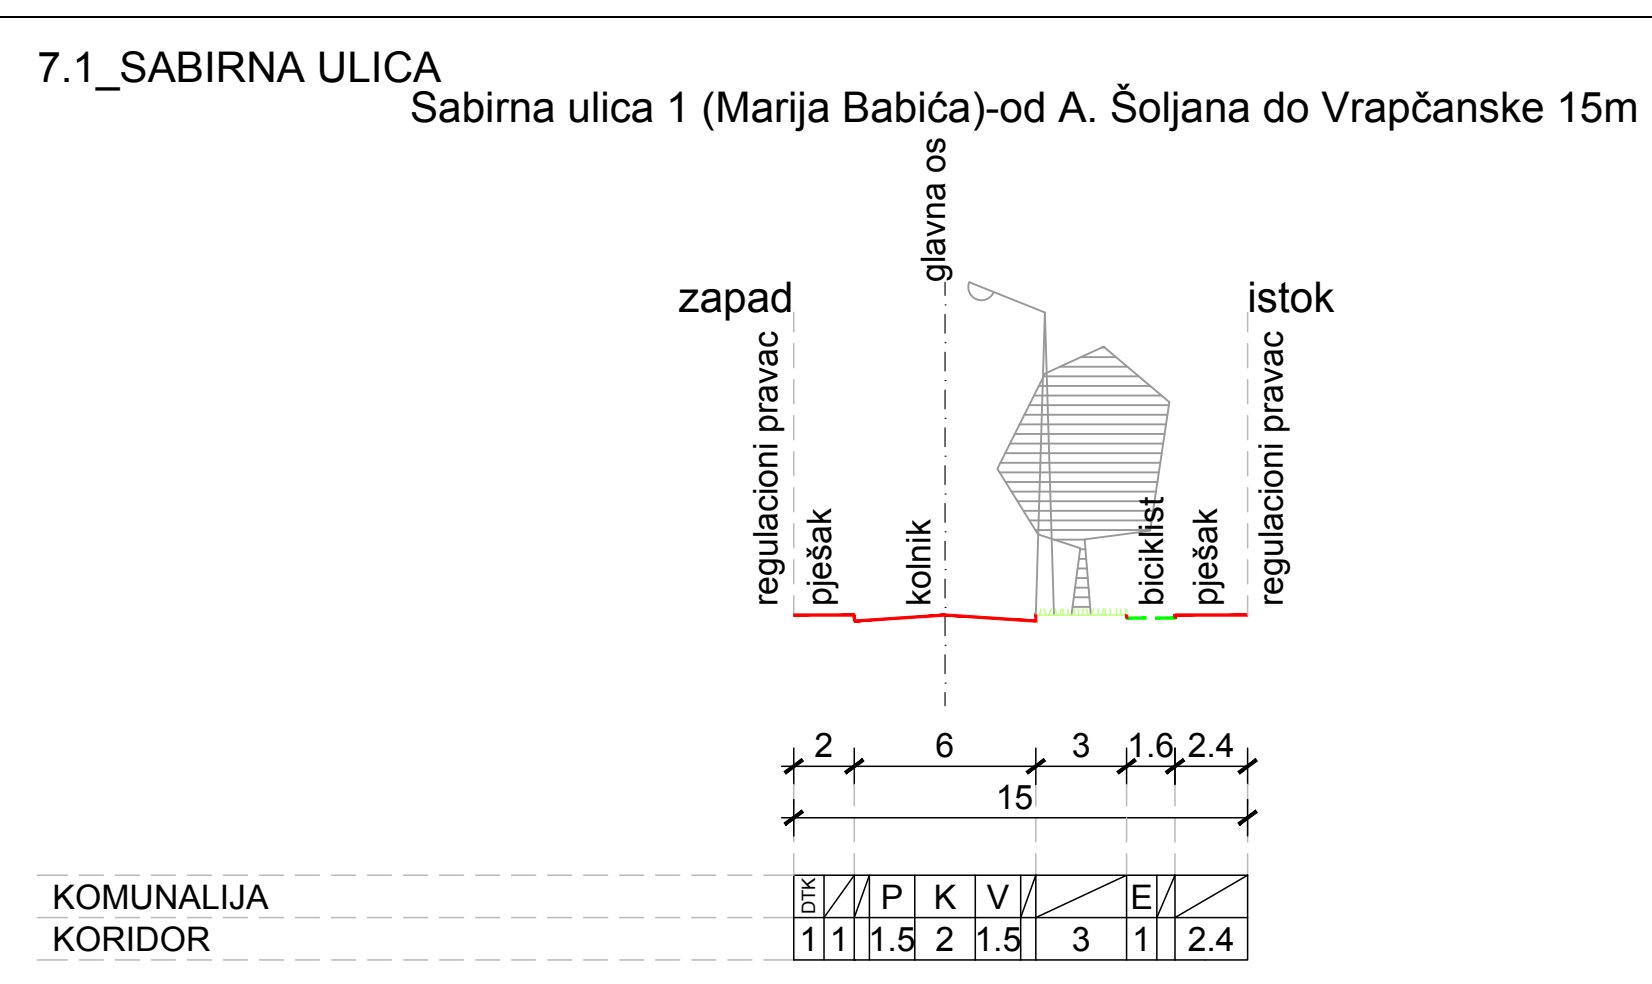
7.1_SABIRNA ULICA

Sabirna ulica 1 (Marija Babića)-od A. Šoljana do Vrapčanske 15m

glavna os

zapad

istok

regulacioni pravac

pješak

kolnik

biciklist

pješak

regulacioni pravac

2 6 3 1.6 2.4

15

| KOMUNALIJA | DTK | | | P | K | V | | | E | | |
|---|---|---|---|---|---|---|---|---|---|---|---|
| KORIDOR | 1 | 1 | | 1.5 | 2 | 1.5 | | 3 | 1 | | 2.4 |